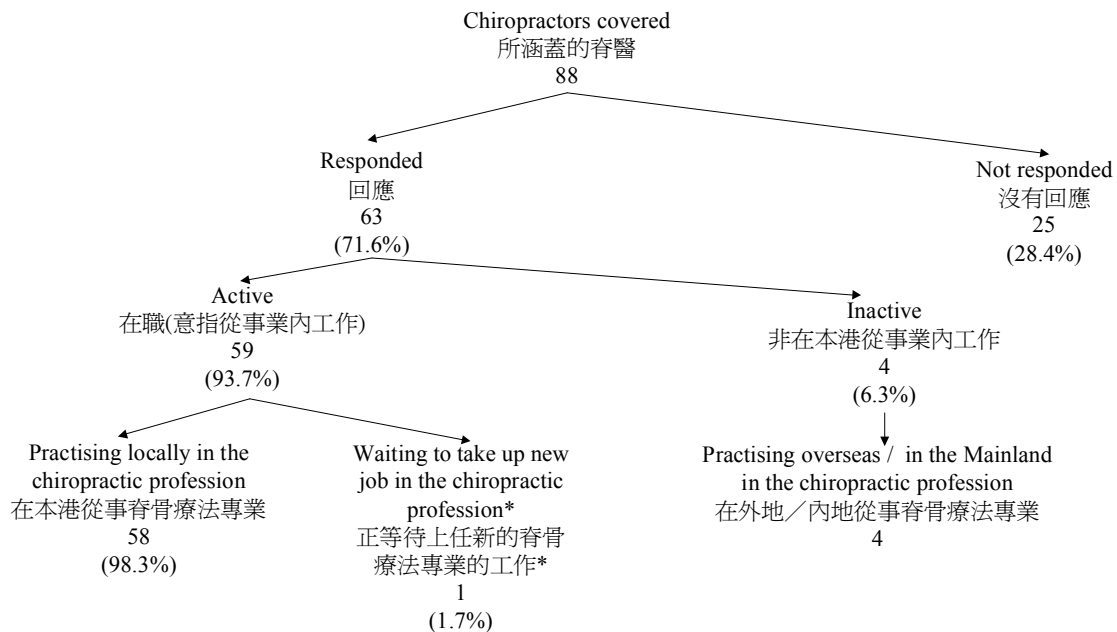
Chiropractors covered
所涵蓋的脊醫
88

Responded
回應
63
(71.6%)

Not responded
沒有回應
25
(28.4%)

Active
在職(意指從事業內工作)
59
(93.7%)

Inactive
非在本港從事業內工作
4
(6.3%)

Practising locally in the chiropractic profession
在本港從事脊骨療法專業
58
(98.3%)

Waiting to take up new job in the chiropractic profession*
正等待上任新的脊骨療法專業的工作*
1
(1.7%)

Practising overseas / in the Mainland in the chiropractic profession
在外地／內地從事脊骨療法專業
4